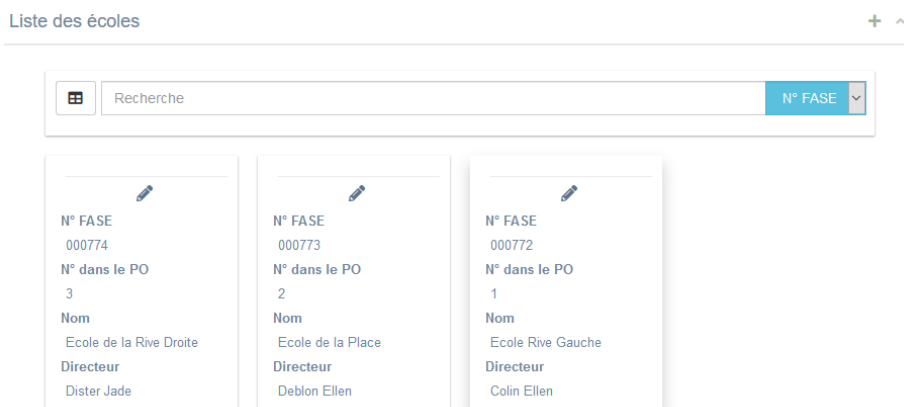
Liste des écoles

+ ^

Recherche

N° FASE

N° FASE
000774
N° dans le PO
3
Nom
Ecole de la Rive Droite
Directeur
Dister Jade

N° FASE
000773
N° dans le PO
2
Nom
Ecole de la Place
Directeur
Deblon Ellen

N° FASE
000772
N° dans le PO
1
Nom
Ecole Rive Gauche
Directeur
Colin Ellen